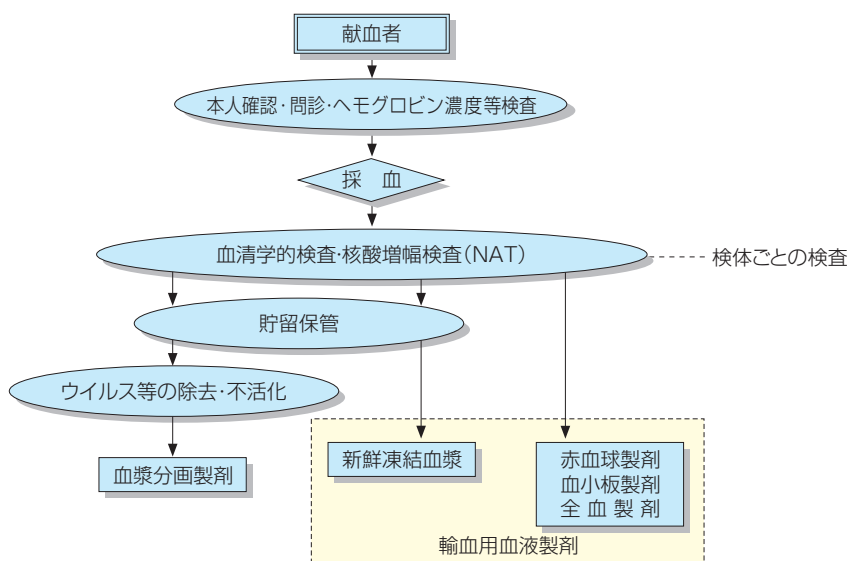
献血者

本人確認·問診·ヘモグロビン濃度等検査

採　血

血清学的検査·核酸増幅検査(NAT)

検体ごとの検査

貯留保管

ウイルス等の除去·不活化

血漿分画製剤

新鮮凍結血漿

赤血球製剤
血小板製剤
全 血 製 剤

輸血用血液製剤